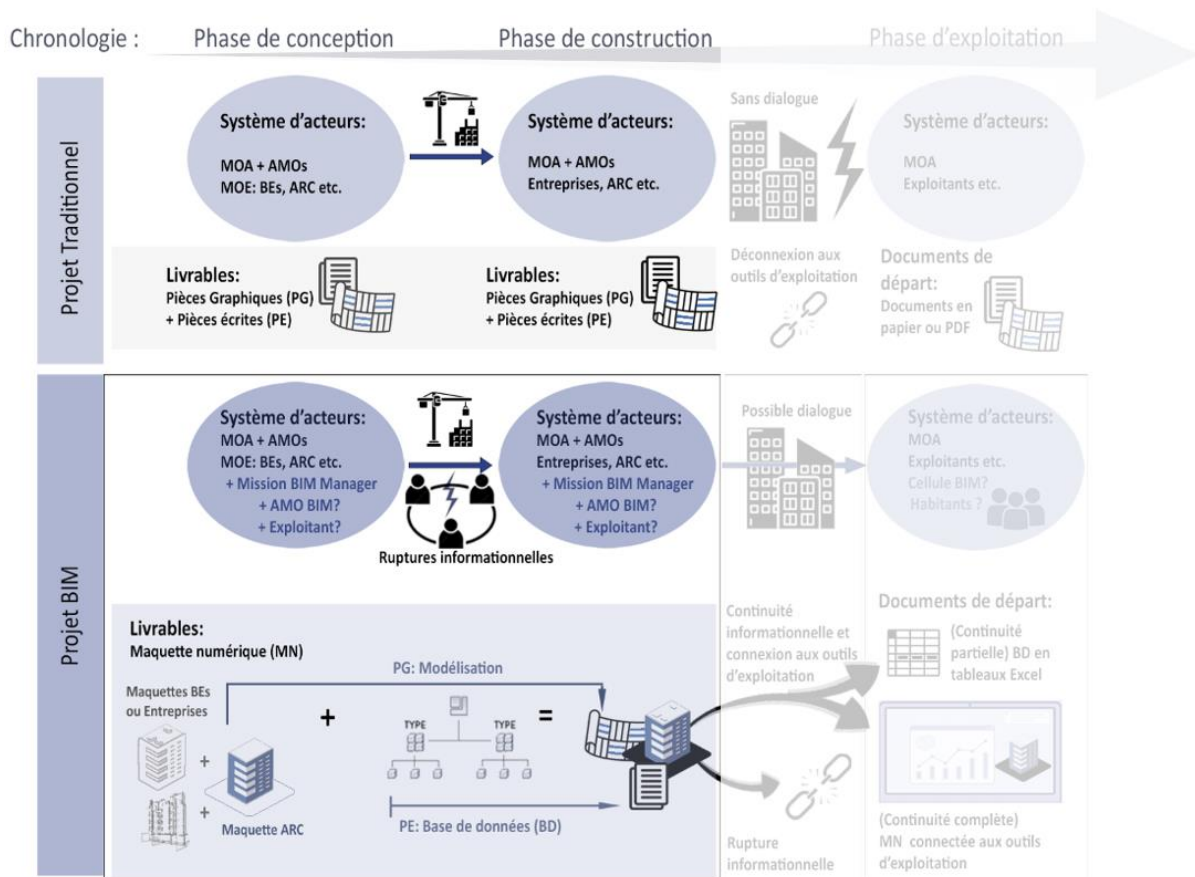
Chronologie : Phase de conception Phase de construction Phase d'exploitation

Projet Traditionnel

Système d'acteurs:
MOA + AMOs
MOE: BEs, ARC etc.

Système d'acteurs:
MOA + AMOs
Entreprises, ARC etc.

Sans dialogue

Système d'acteurs:
MOA
Exploitants etc.

Livrables:
Pièces Graphiques (PG)
+ Pièces écrites (PE)

Livrables:
Pièces Graphiques (PG)
+ Pièces écrites (PE)

Déconnexion aux outils d'exploitation

Documents de départ:
Documents en papier ou PDF

Projet BIM

Système d'acteurs:
MOA + AMOs
MOE: BEs, ARC etc.
+ Mission BIM Manager
+ AMO BIM?
+ Exploitant?

Système d'acteurs:
MOA + AMOs
Entreprises, ARC etc.
+ Mission BIM Manager
+ AMO BIM?
+ Exploitant?

Ruptures informationnelles

Possible dialogue

Système d'acteurs:
MOA
Exploitants etc.
Cellule BIM?
Habitants ?

Livrables:
Maquette numérique (MN)

PG: Modélisation

Maquettes BEs ou Entreprises

+

TYPE TYPE

=

+

+

Maquette ARC

PE: Base de données (BD)

Continuité informationnelle et connexion aux outils d'exploitation

Rupture informationnelle

Documents de départ:
(Continuité partielle) BD en tableaux Excel

(Continuité complète)
MN connectée aux outils d'exploitation